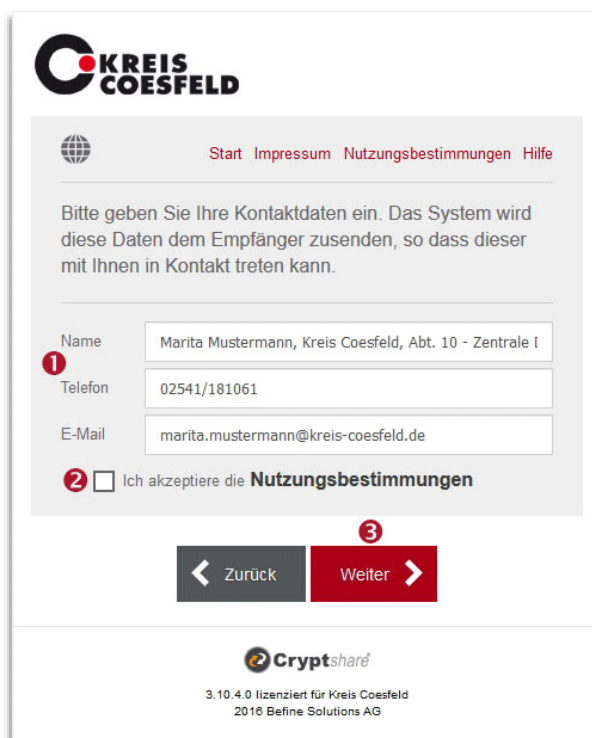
KREIS
COESFELD

Start Impressum Nutzungsbestimmungen Hilfe

Bitte geben Sie Ihre Kontaktdaten ein. Das System wird diese Daten dem Empfänger zusenden, so dass dieser mit Ihnen in Kontakt treten kann.

1

Name Marita Mustermann, Kreis Coesfeld, Abt. 10 - Zentrale I

Telefon 02541/181061

E-Mail marita.mustermann@kreis-coesfeld.de

2 Ich akzeptiere die Nutzungsbestimmungen

3

Zurück

Weiter

Cryptshare

3.10.4.0 lizenziert für Kreis Coesfeld
2016 Befine Solutions AG